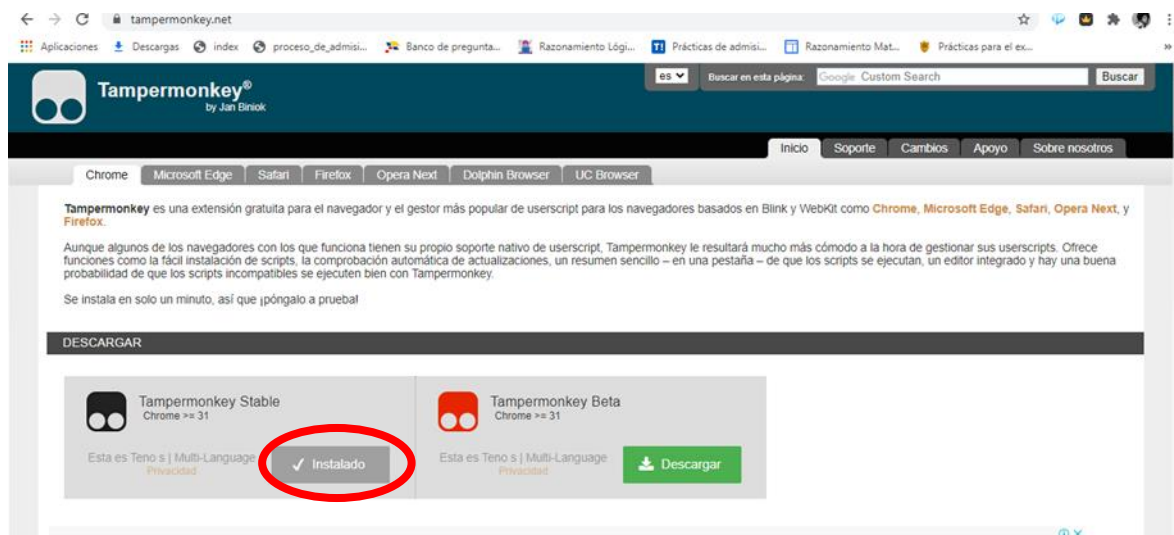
tampermonkey.net

Aplicaciones Descargas index proceso_de_admisi... Banco de pregunta... Razonamiento Lógi... Prácticas de admisi... Razonamiento Mat... Prácticas para el ex...

Tampermonkey®
by Jan Biniok

es Buscar en esta página: Google Custom Search Buscar

Inicio Soporte Cambios Apoyo Sobre nosotros

Chrome Microsoft Edge Safari Firefox Opera Next Dolphin Browser UC Browser

Tampermonkey es una extensión gratuita para el navegador y el gestor más popular de userscript para los navegadores basados en Blink y WebKit como Chrome, Microsoft Edge, Safari, Opera Next, y Firefox.

Aunque algunos de los navegadores con los que funciona tienen su propio soporte nativo de userscript, Tampermonkey le resultará mucho más cómodo a la hora de gestionar sus userscripts. Ofrece funciones como la fácil instalación de scripts, la comprobación automática de actualizaciones, un resumen sencillo – en una pestaña – de que los scripts se ejecutan, un editor integrado y hay una buena probabilidad de que los scripts incompatibles se ejecuten bien con Tampermonkey.

Se instala en solo un minuto, así que ¡póngalo a prueba!

DESCARGAR

Tampermonkey Stable
Chrome >= 31

Esta es Teno s | Multi-Language
Privacidad

✓ Instalado

Tampermonkey Beta
Chrome >= 31

Esta es Teno s | Multi-Language
Privacidad

Descargar